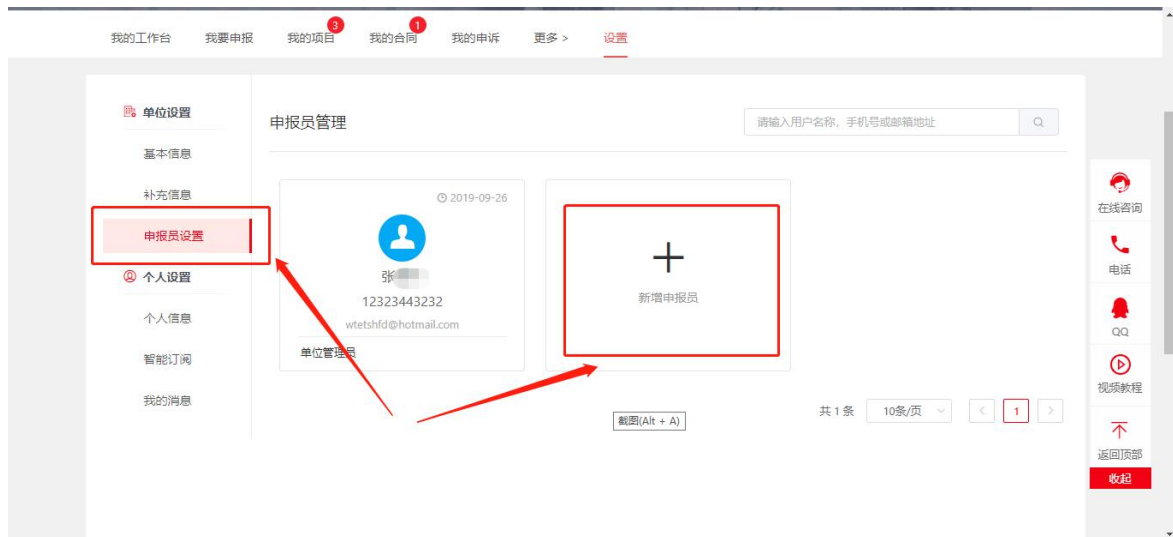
我的工作台 我要申报 我的项目 3 我的合同 1 我的申诉 更多 > 设置

单位设置
基本信息
补充信息
申报员设置
个人设置
个人信息
智能订阅
我的消息

申报员管理

请输入用户名称，手机号或邮箱地址

2019-09-26
张
12323443232
wtetshfd@hotmail.com
单位管理员

+
新增申报员

截图(Alt + A)

共 1 条 10条/页 < 1 >

在线咨询
电话
QQ
视频教程
返回顶部
收起